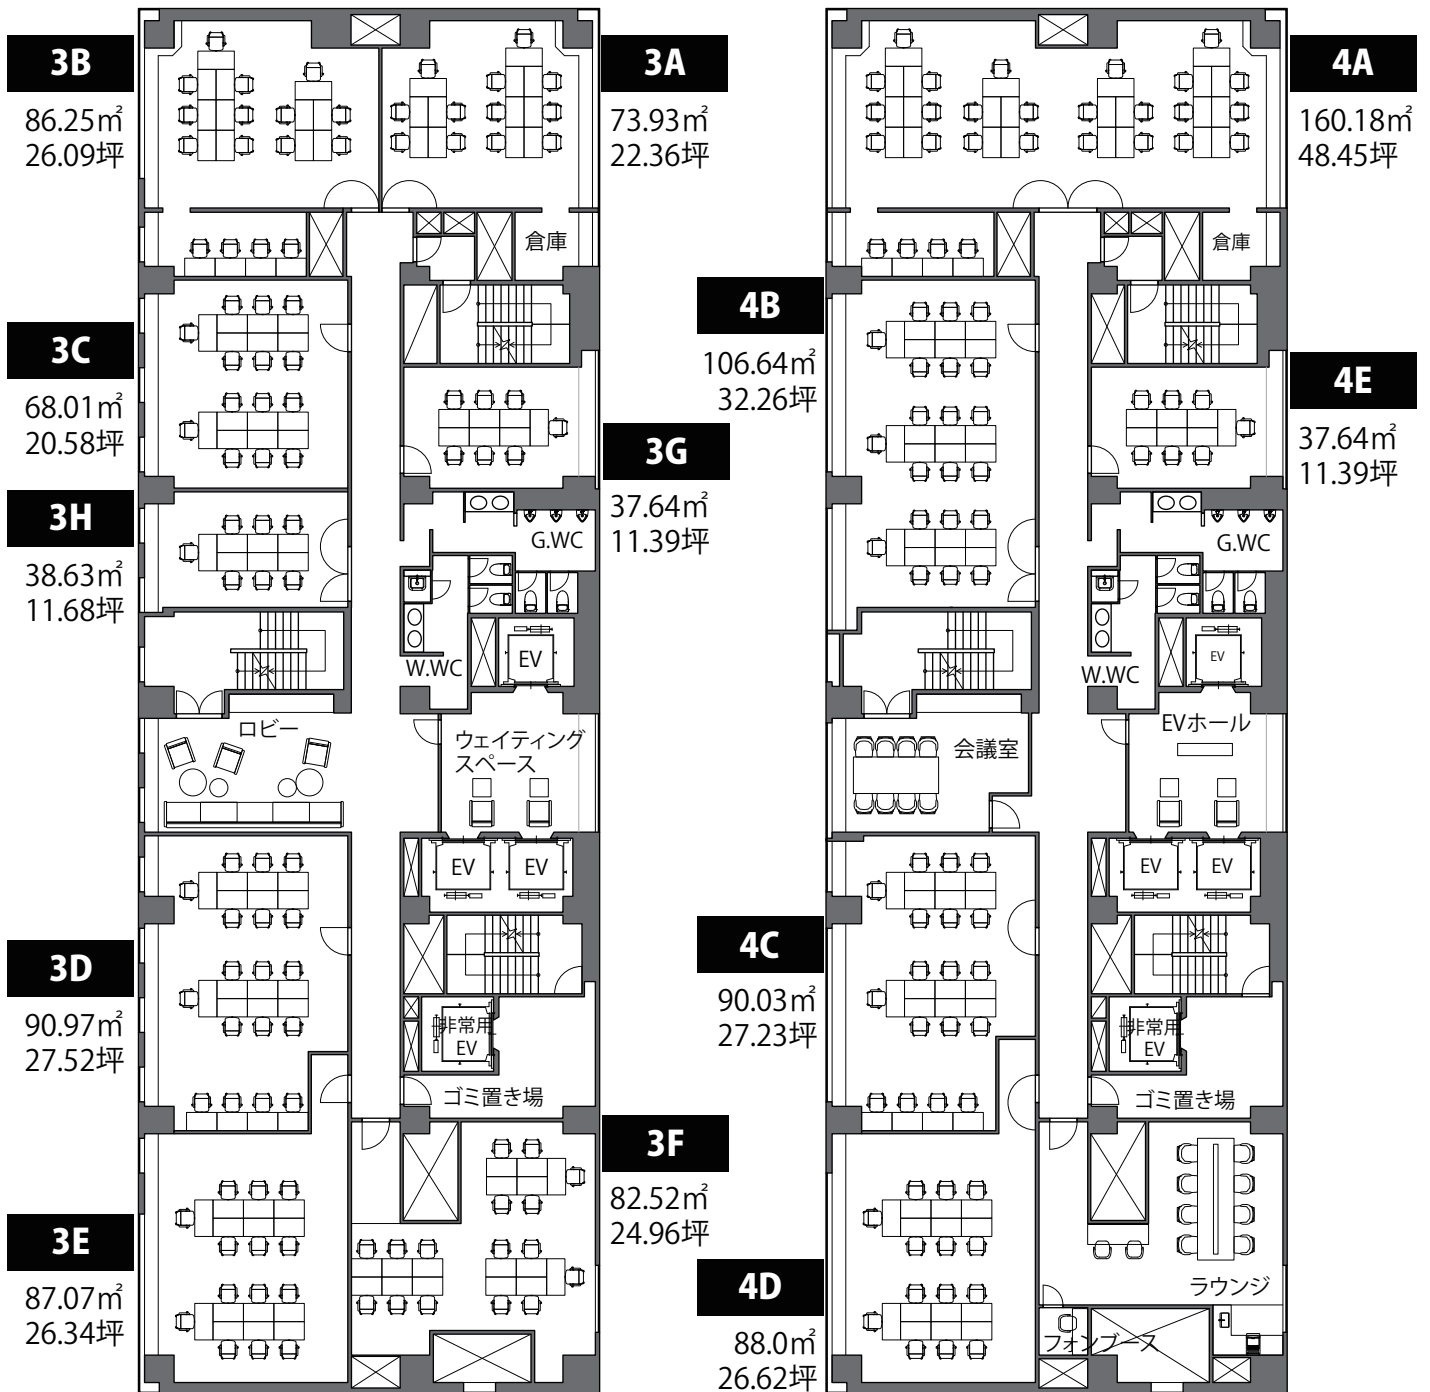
3B
86.25㎡
26.09坪

3A
73.93㎡
22.36坪

倉庫

3C
68.01㎡
20.58坪

3G
37.64㎡
11.39坪

G.WC

3H
38.63㎡
11.68坪

W.WC

EV

ロビー

ウェイティング
スペース

EV EV

3D
90.97㎡
27.52坪

非常用
EV

ゴミ置き場

3F
82.52㎡
24.96坪

3E
87.07㎡
26.34坪

4A
160.18㎡
48.45坪

倉庫

4B
106.64㎡
32.26坪

4E
37.64㎡
11.39坪

G.WC

W.WC

EV

EVホール

会議室

EV EV

4C
90.03㎡
27.23坪

非常用
EV

ゴミ置き場

ラウンジ

4D
88.0㎡
26.62坪

フォンブース